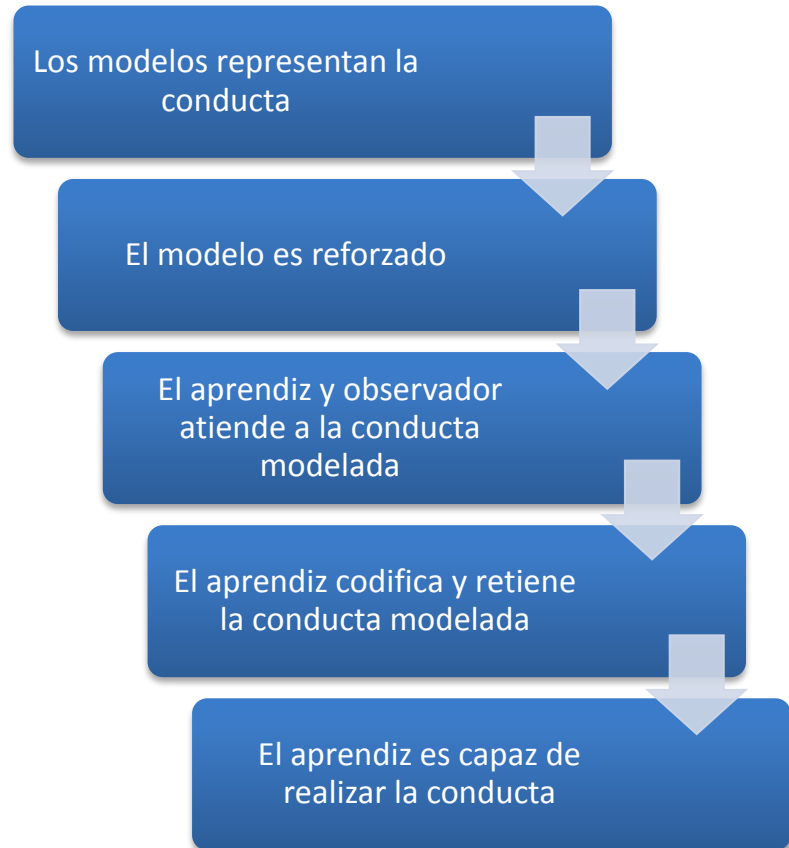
Los modelos representan la conducta

El modelo es reforzado

El aprendiz y observador atiende a la conducta modelada

El aprendiz codifica y retiene la conducta modelada

El aprendiz es capaz de realizar la conducta